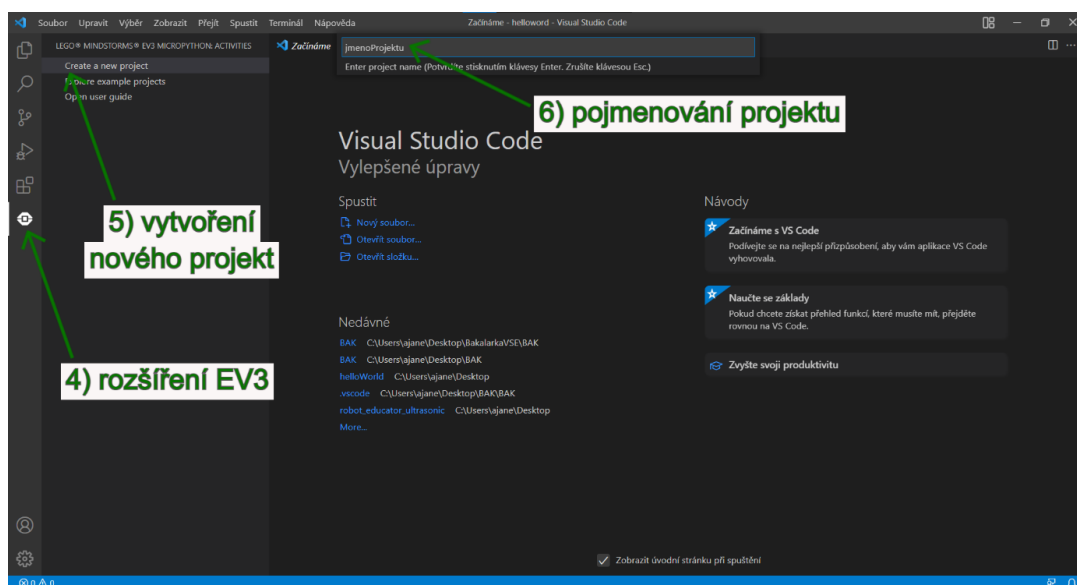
Soubor Upravit Výběr Zobrazit Přejít Spustit Terminál Nápověda

Začínáme - helloword - Visual Studio Code

LEGO® MINDSTORMS® EV3 MICROPYTHON: ACTIVITIES

Create a new project
Explore example projects
Open user guide

Začínáme

jmenoProjektu

Enter project name (Potvrďte stisknutím klávesy Enter. Zrušíte klávesou Esc.)

6) pojmenování projektu

Visual Studio Code
Vylepšené úpravy

Spustit
Nový soubor...
Otevřít soubor...
Otevřít složku...

5) vytvoření nového projekt

Nedávné
BAK C:\Users\ajane\Desktop\BakalarkaVSE\BAK
BAK C:\Users\ajane\Desktop\BAK
helloWorld C:\Users\ajane\Desktop
.vscode C:\Users\ajane\Desktop\BAK\BAK
robot_educator_ultrasonic C:\Users\ajane\Desktop
More...

4) rozšíření EV3

Návody

Začínáme s VS Code
Podívejte se na nejlepší přizpůsobení, aby vám aplikace VS Code vyhovovala.

Naučte se základy
Pokud chcete získat přehled funkcí, které musíte mít, přejděte rovnou na VS Code.

Zvyšte svoji produktivitu

Zobrazit úvodní stránku při spuštění

⊗ 0 ⚠ 0